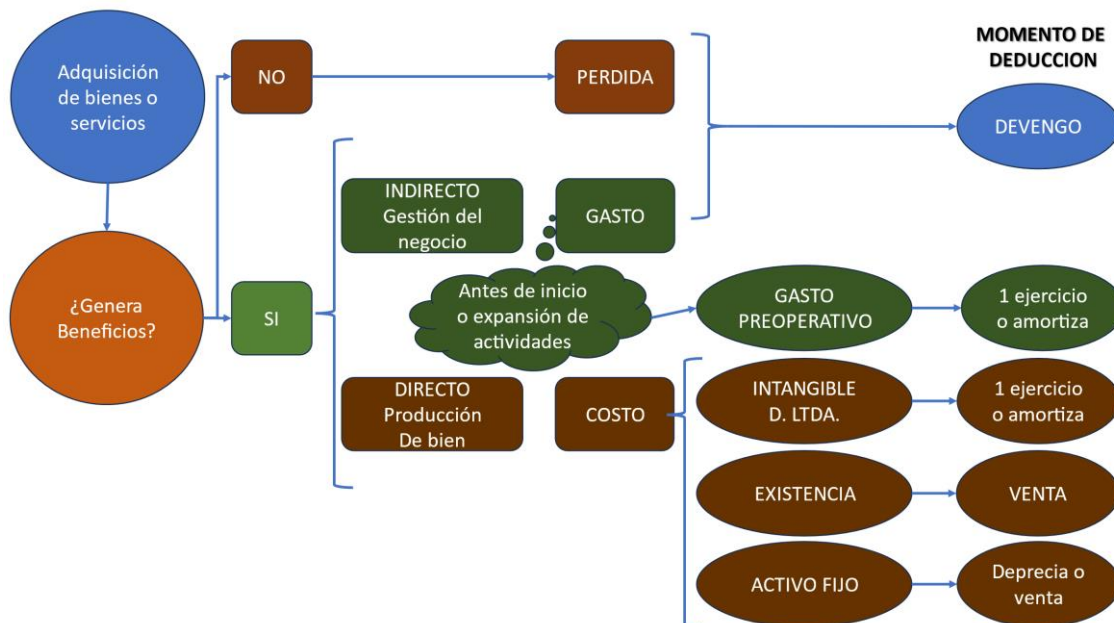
MOMENTO DE DEDUCCION

Adquisición de bienes o servicios

NO

PERDIDA

DEVENGO

INDIRECTO Gestión del negocio

GASTO

¿Genera Beneficios?

SI

Antes de inicio o expansión de actividades

GASTO PREOPERATIVO

1 ejercicio o amortiza

DIRECTO Producción De bien

COSTO

INTANGIBLE D. LTDA.

1 ejercicio o amortiza

EXISTENCIA

VENTA

ACTIVO FIJO

Deprecia o venta